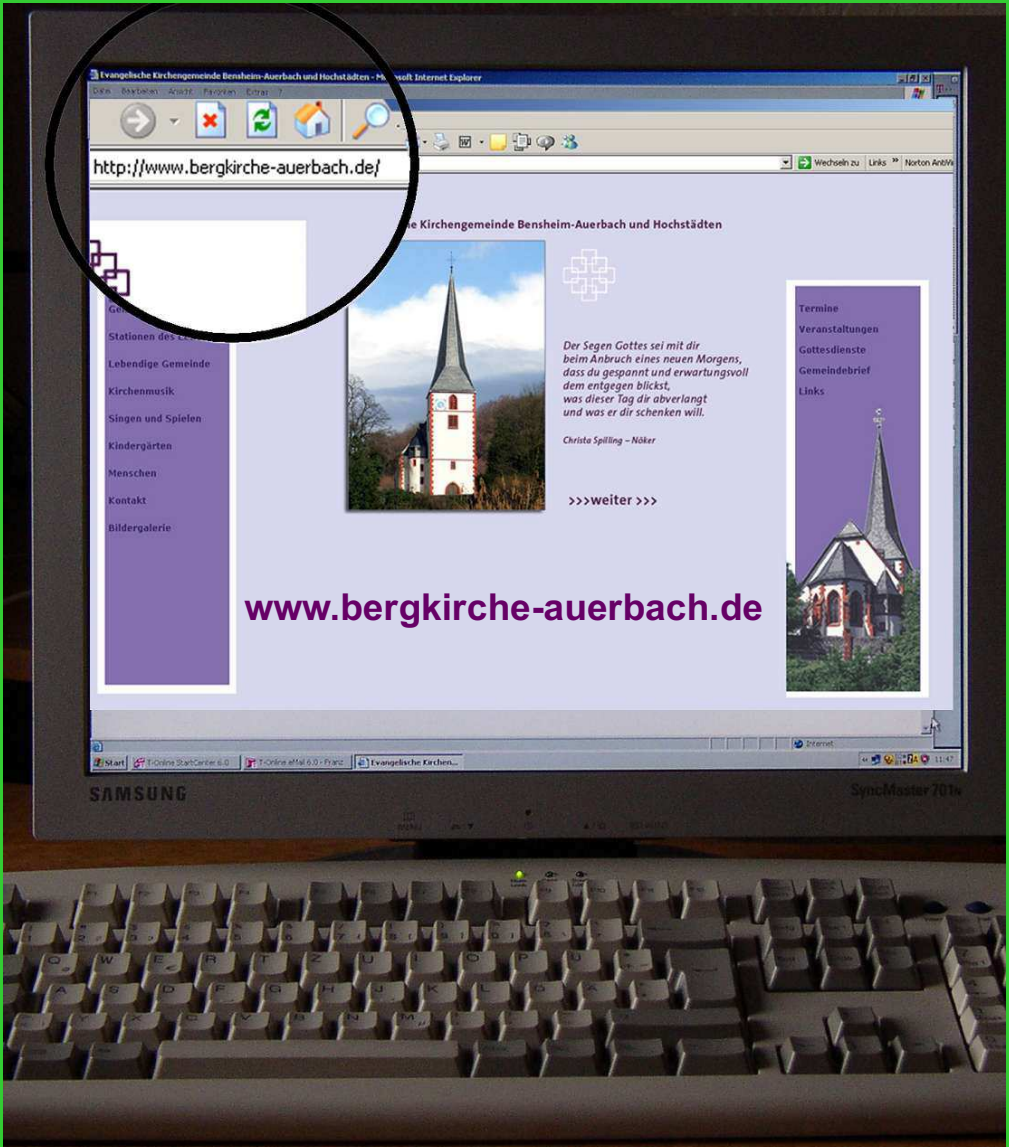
Evangelische Kirchengemeinde Bensheim-Auerbach und Hochstädten - Microsoft Internet Explorer

Datei Bearbeiten Ansicht Favoriten Extras ?

http://www.bergkirche-auerbach.de/

Wechseln zu Links » Norton AntiVi

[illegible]he Kirchengemeinde Bensheim-Auerbach und Hochstädten

Ge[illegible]
Stationen des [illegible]
Lebendige Gemeinde
Kirchenmusik
Singen und Spielen
Kindergärten
Menschen
Kontakt
Bildergalerie

Der Segen Gottes sei mit dir
beim Anbruch eines neuen Morgens,
dass du gespannt und erwartungsvoll
dem entgegen blickst,
was dieser Tag dir abverlangt
und was er dir schenken will.

Christa Spilling – Nöker

>>>weiter >>>

Termine
Veranstaltungen
Gottesdienste
Gemeindebrief
Links

www.bergkirche-auerbach.de

Internet

Start T-Online StartCenter 6.0 T-Online eMail 6.0 - Franz Evangelische Kirchen...

11:47

SAMSUNG

SyncMaster 701N